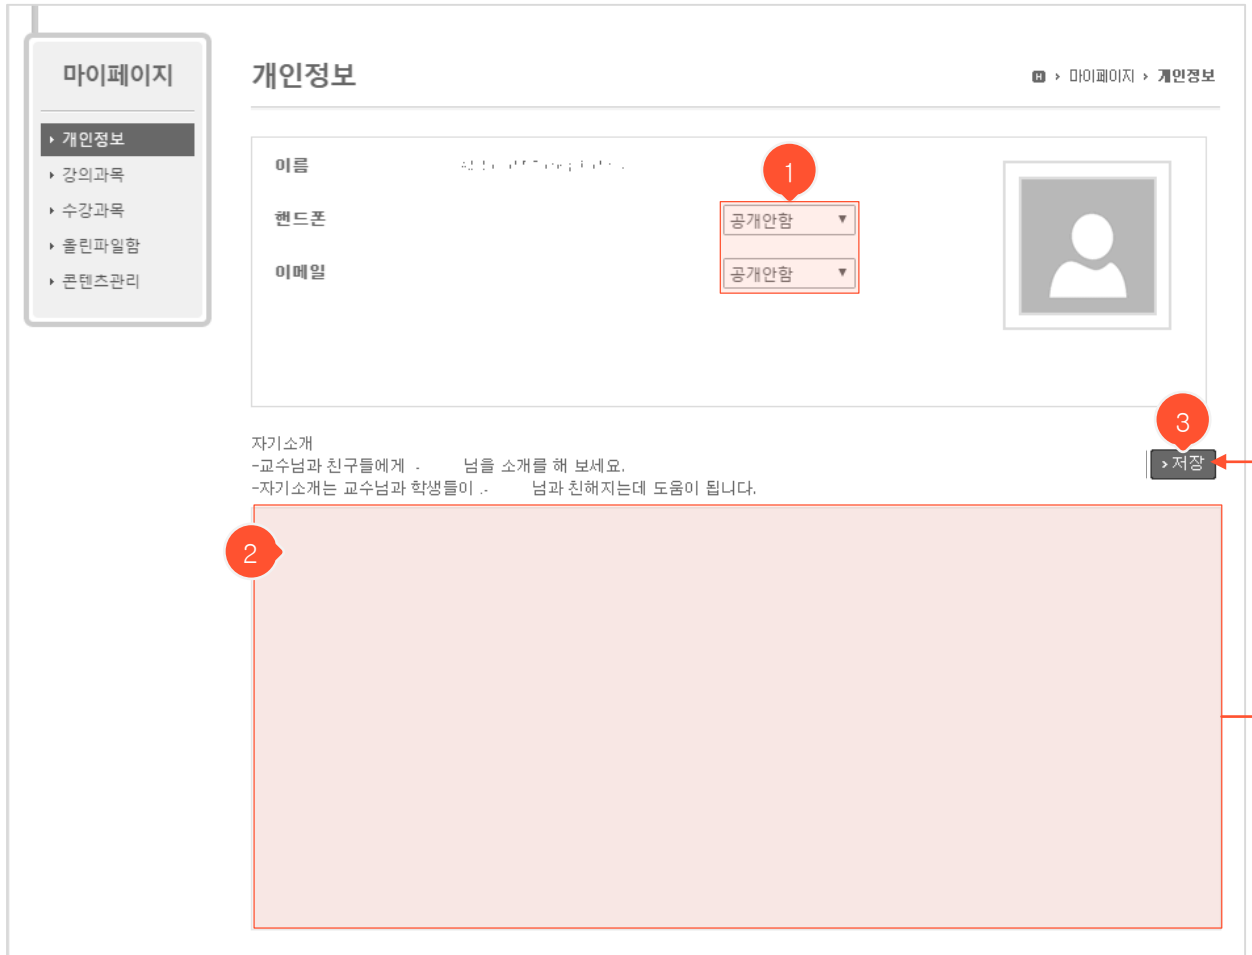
마이페이지

개인정보
강의과목
수강과목
올린파일함
콘텐츠관리

개인정보

H › 마이페이지 › 개인정보

이름 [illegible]

핸드폰
공개안함

이메일
공개안함

1

3

› 저장

자기소개
-교수님과 친구들에게 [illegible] 님을 소개를 해 보세요.
-자기소개는 교수님과 학생들이 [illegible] 님과 친해지는데 도움이 됩니다.

2